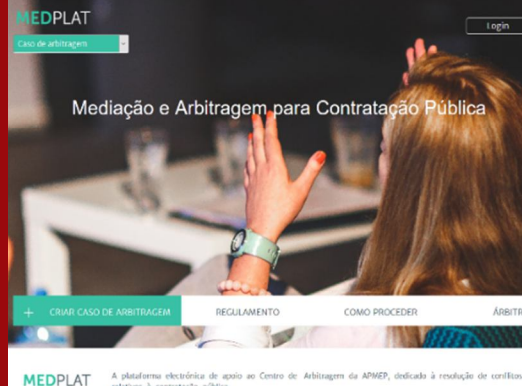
MEDPLAT

Caso de arbitragem

Login

Mediação e Arbitragem para Contratação Pública

+ CRIAR CASO DE ARBITRAGEM

REGULAMENTO

COMO PROCEDER

ÁRBITR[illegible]

MEDPLAT

A plataforma electrónica de apoio ao Centro de Arbitragem da APMEP, dedicado à resolução de conflitos relativos à contratação pública